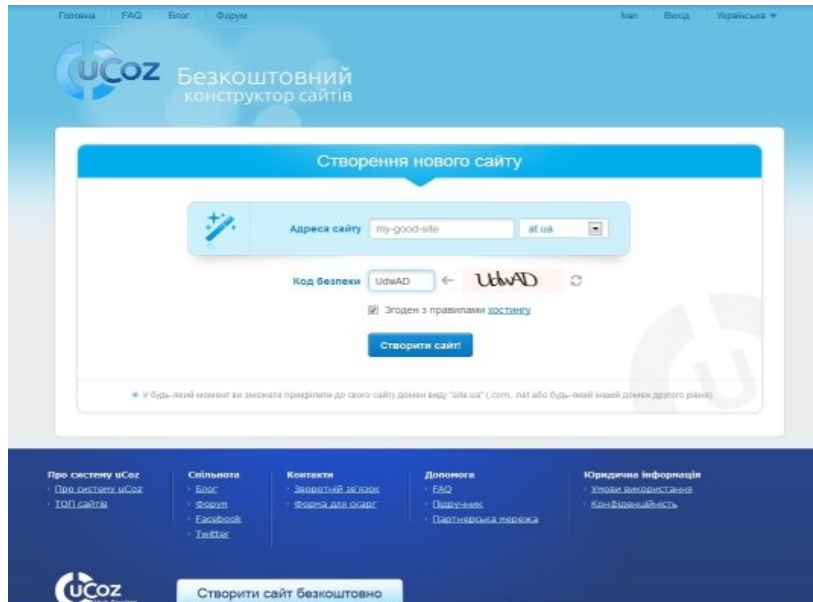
Головна FAQ Блог Форум

Ivan Вихід Українська ▾

uCoz Безкоштовний конструктор сайтів

Створення нового сайту

Адреса сайту my-good-site at.ua

Код безпеки UdwAD ← UdwAD

Згоден з правилами хостингу

Створити сайт!

У будь-який момент ви зможете прикріпити до свого сайту домен виду "site.ua" (.com, .net або будь-який інший домен другого рівня)

Про систему uCoz
Про систему uCoz
ТОП сайтів

Спільнота
Блог
Форум
Facebook
Twitter

Контакти
Зворотній зв'язок
Форма для скарг

Допомога
FAQ
Підручник
Партнерська мережа

Юридична інформація
Умови використання
Конфіденційність

uCoz

Створити сайт безкоштовно